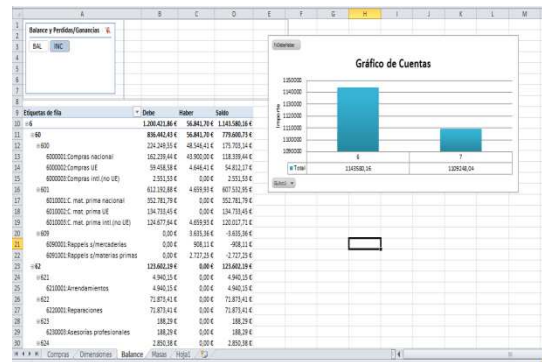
Balance y Perdidas/Ganancias
BAL INC

| | A | B | C | D |
|---|---|---|---|---|
| 9 | Etiquetas de fila | Debe | Haber | Saldo |
| 10 | ⊟6 | 1.200.421,86 € | 56.841,70 € | 1.143.580,16 € |
| 11 | ⊟60 | 836.442,43 € | 56.841,70 € | 779.600,73 € |
| 12 | ⊟600 | 224.249,35 € | 48.548,41 € | 175.703,14 € |
| 13 | 6000001:Compras nacional | 162.239,44 € | 43.900,00 € | 118.339,44 € |
| 14 | 6000002:Compras UE | 59.458,58 € | 4.648,41 € | 54.810,17 € |
| 15 | 6000003:Compras intl.(no UE) | 2.551,53 € | 0,00 € | 2.551,53 € |
| 16 | ⊟601 | 612.192,88 € | 4.659,93 € | 607.532,95 € |
| 17 | 6010001:C. mat. prima nacional | 352.781,79 € | 0,00 € | 352.781,79 € |
| 18 | 6010002:C. mat. prima UE | 134.733,45 € | 0,00 € | 134.733,45 € |
| 19 | 6010003:C. mat. prima intl.(no UE) | 124.677,64 € | 4.659,93 € | 120.017,71 € |
| 20 | ⊟609 | 0,00 € | 3.635,36 € | -3.635,36 € |
| 21 | 6090001:Rappels s/mercaderias | 0,00 € | 908,11 € | -908,11 € |
| 22 | 6091001:Rappels s/materias primas | 0,00 € | 2.727,25 € | -2.727,25 € |
| 23 | ⊟62 | 123.602,19 € | 0,00 € | 123.602,19 € |
| 24 | ⊟621 | 4.940,15 € | 0,00 € | 4.940,15 € |
| 25 | 6210001:Arrendamientos | 4.940,15 € | 0,00 € | 4.940,15 € |
| 26 | ⊟622 | 71.873,41 € | 0,00 € | 71.873,41 € |
| 27 | 6220001:Reparaciones | 71.873,41 € | 0,00 € | 71.873,41 € |
| 28 | ⊟623 | 188,29 € | 0,00 € | 188,29 € |
| 29 | 6230001:Asesorias profesionales | 188,29 € | 0,00 € | 188,29 € |
| 30 | ⊟624 | 2.850,38 € | 0,00 € | 2.850,38 € |

Total Saldo

Gráfico de Cuentas

1150000
1140000
1130000
1120000
1110000
1100000
1090000

Importe Pts

| | 6 | 7 |
|---|---|---|
| ■Total | 1143580,16 | 1109248,04 |

Grupo1

Compras / Dimensiones / Balance / Paises / Hoja1